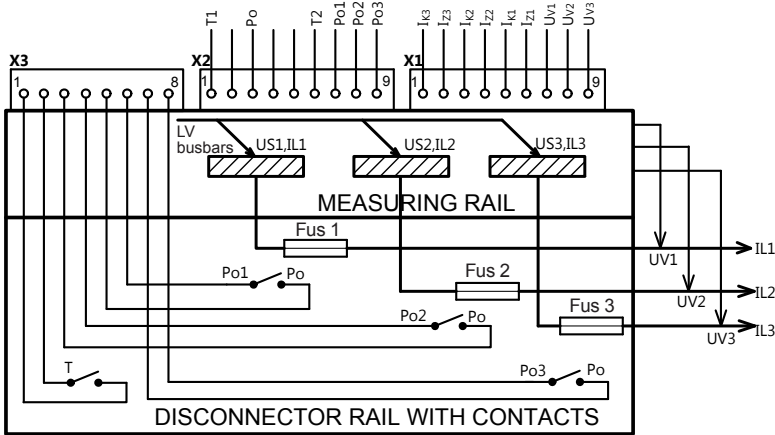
T1
Po
T2
Po1
Po2
Po3

$I_{K3}$
$I_{Z3}$
$I_{K2}$
$I_{Z2}$
$I_{K1}$
$I_{Z1}$
$U_{V1}$
$U_{V2}$
$U_{V3}$

X3
1
8
X2
1
9
X1
1
9

LV busbars
US1,IL1
US2,IL2
US3,IL3

MEASURING RAIL

Fus 1
Fus 2
Fus 3

UV1
UV2
UV3
IL1
IL2
IL3

Po1
Po
Po2
Po
Po3
Po
T

DISCONNECTOR RAIL WITH CONTACTS